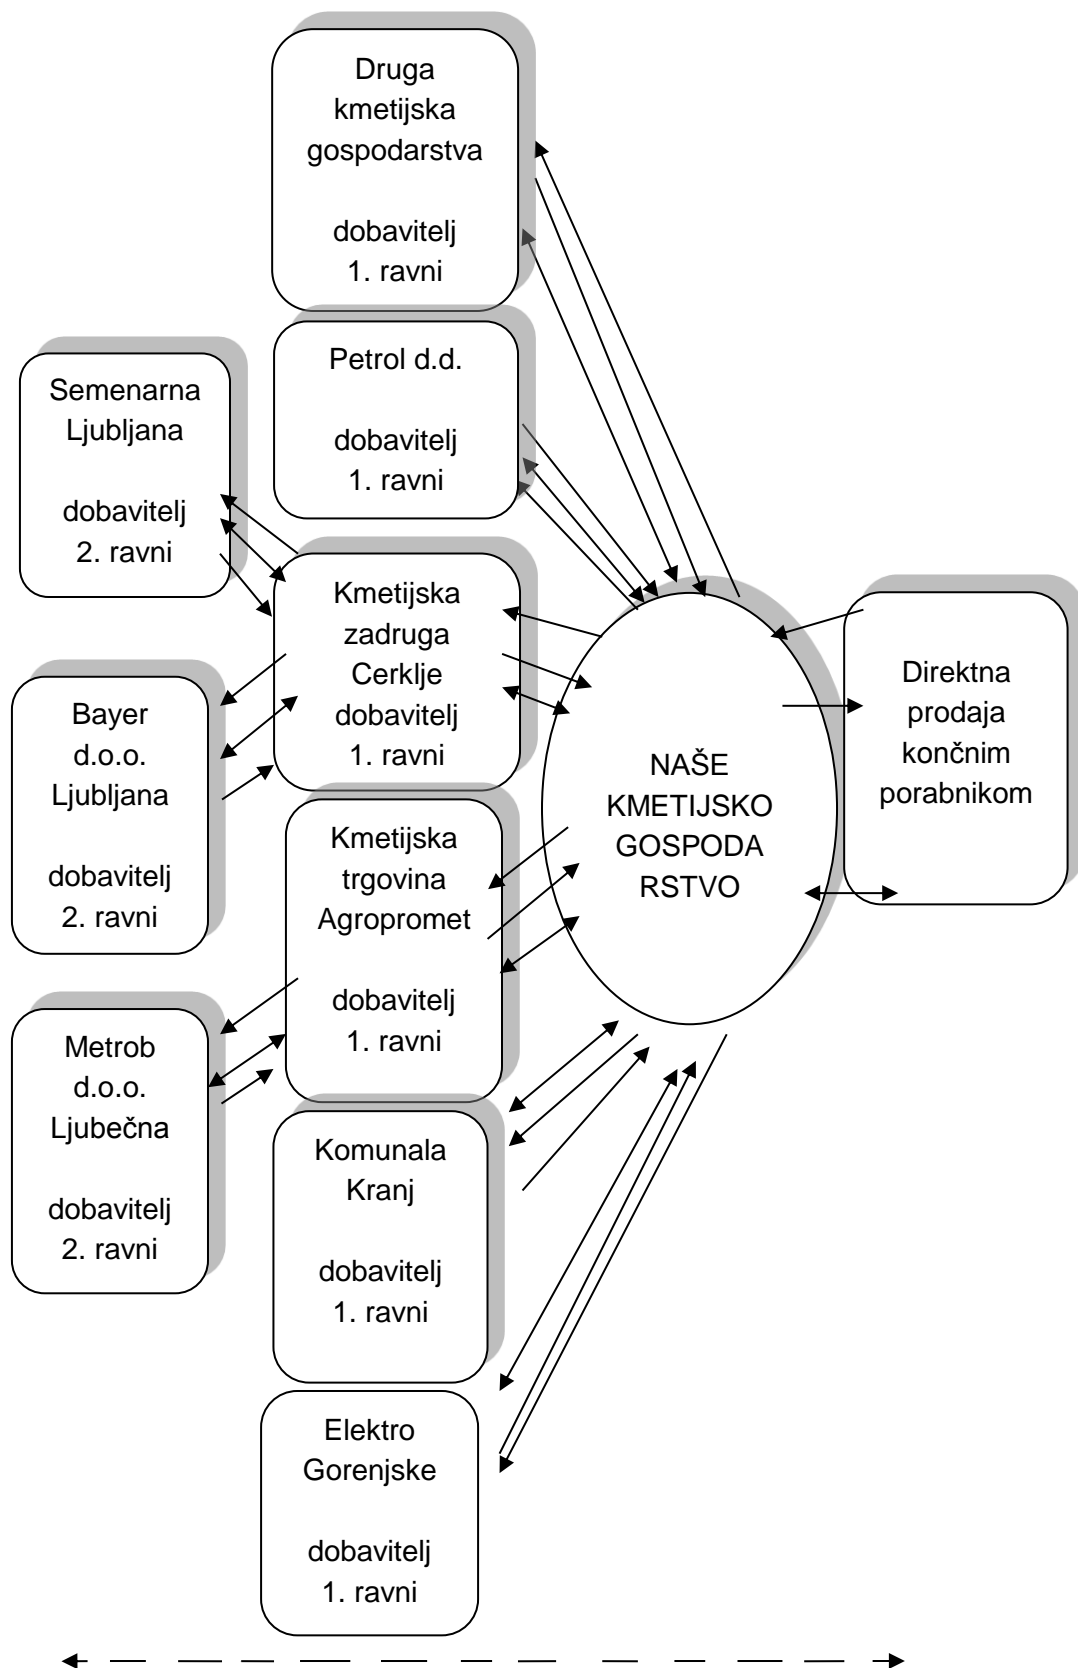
Druga kmetijska gospodarstva

dobavitelj 1. ravni

Petrol d.d.

dobavitelj 1. ravni

Semenarna Ljubljana

dobavitelj 2. ravni

Kmetijska zadruga Cerklje dobavitelj 1. ravni

Bayer d.o.o. Ljubljana

dobavitelj 2. ravni

NAŠE KMETIJSKO GOSPODA RSTVO

Direktna prodaja končnim porabnikom

Kmetijska trgovina Agropromet

dobavitelj 1. ravni

Metrob d.o.o. Ljubečna

dobavitelj 2. ravni

Komunala Kranj

dobavitelj 1. ravni

Elektro Gorenjske

dobavitelj 1. ravni